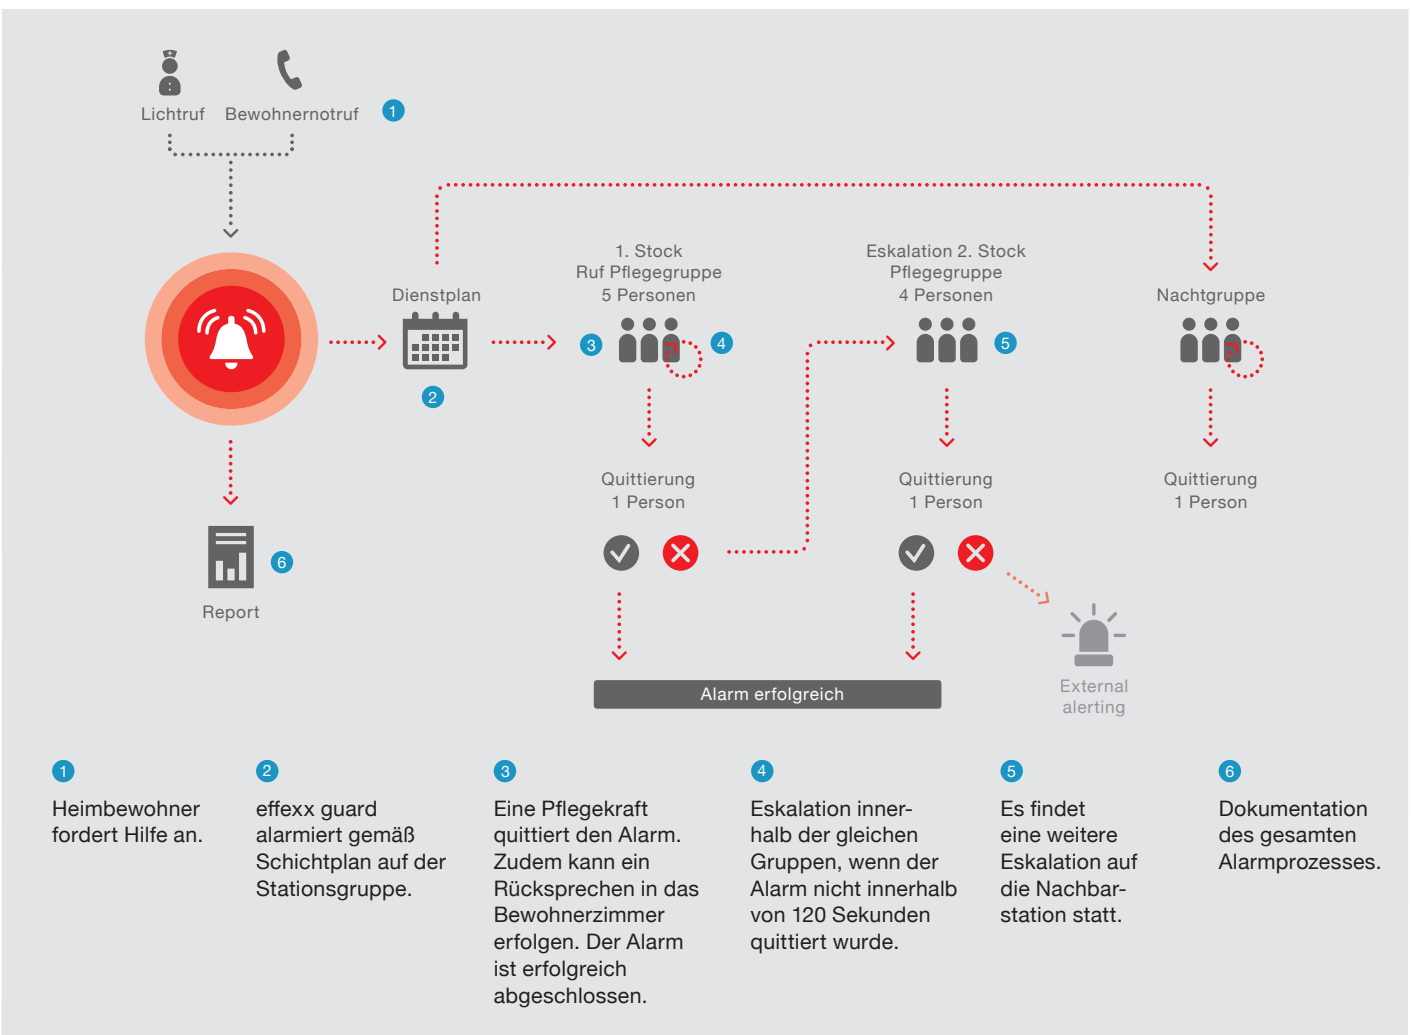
Lichtruf Bewohnernotruf 1

Dienstplan

2

1. Stock
Ruf Pflegegruppe
5 Personen

3 4

Eskalation 2. Stock
Pflegegruppe
4 Personen

5

Nachtgruppe

Quittierung
1 Person

Quittierung
1 Person

Quittierung
1 Person

6

Report

Alarm erfolgreich

External alerting

1
Heimbewohner fordert Hilfe an.

2
effexx guard alarmiert gemäß Schichtplan auf der Stationsgruppe.

3
Eine Pflegekraft quittiert den Alarm. Zudem kann ein Rücksprechen in das Bewohnerzimmer erfolgen. Der Alarm ist erfolgreich abgeschlossen.

4
Eskalation innerhalb der gleichen Gruppen, wenn der Alarm nicht innerhalb von 120 Sekunden quittiert wurde.

5
Es findet eine weitere Eskalation auf die Nachbarstation statt.

6
Dokumentation des gesamten Alarmprozesses.